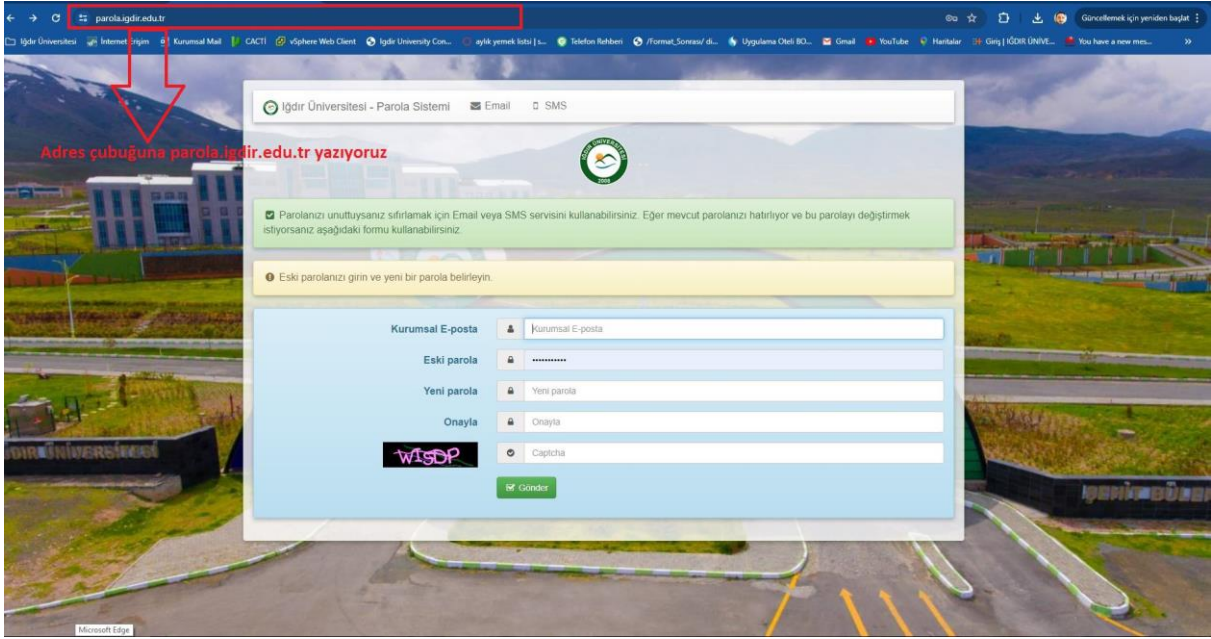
parola.igdir.edu.tr

Güncellemek için yeniden başlat

Iğdır Üniversitesi İnternet Erişim Kurumsal Mail CACTI vSphere Web Client Igdir University Con... aylık yemek listesi | s... Telefon Rehberi /Format_Sonrası/ di... Uygulama Oteli BO... Gmail YouTube Haritalar Giriş | IĞDIR ÜNİVE... You have a new mes...

Adres çubuğuna parola.igdir.edu.tr yazıyoruz

Iğdır Üniversitesi - Parola Sistemi Email SMS

Parolanızı unuttuysanız sıfırlamak için Email veya SMS servisini kullanabilirsiniz. Eğer mevcut parolanızı hatırlıyor ve bu parolayı değiştirmek istiyorsanız aşağıdaki formu kullanabilirsiniz.

Eski parolanızı girin ve yeni bir parola belirleyin.

Kurumsal E-posta Kurumsal E-posta

Eski parola ...........

Yeni parola Yeni parola

Onayla Onayla

WISDP Captcha

Gönder

IĞDIR ÜNİVERSİTESİ

IĞDIR ÜNİ

Microsoft Edge